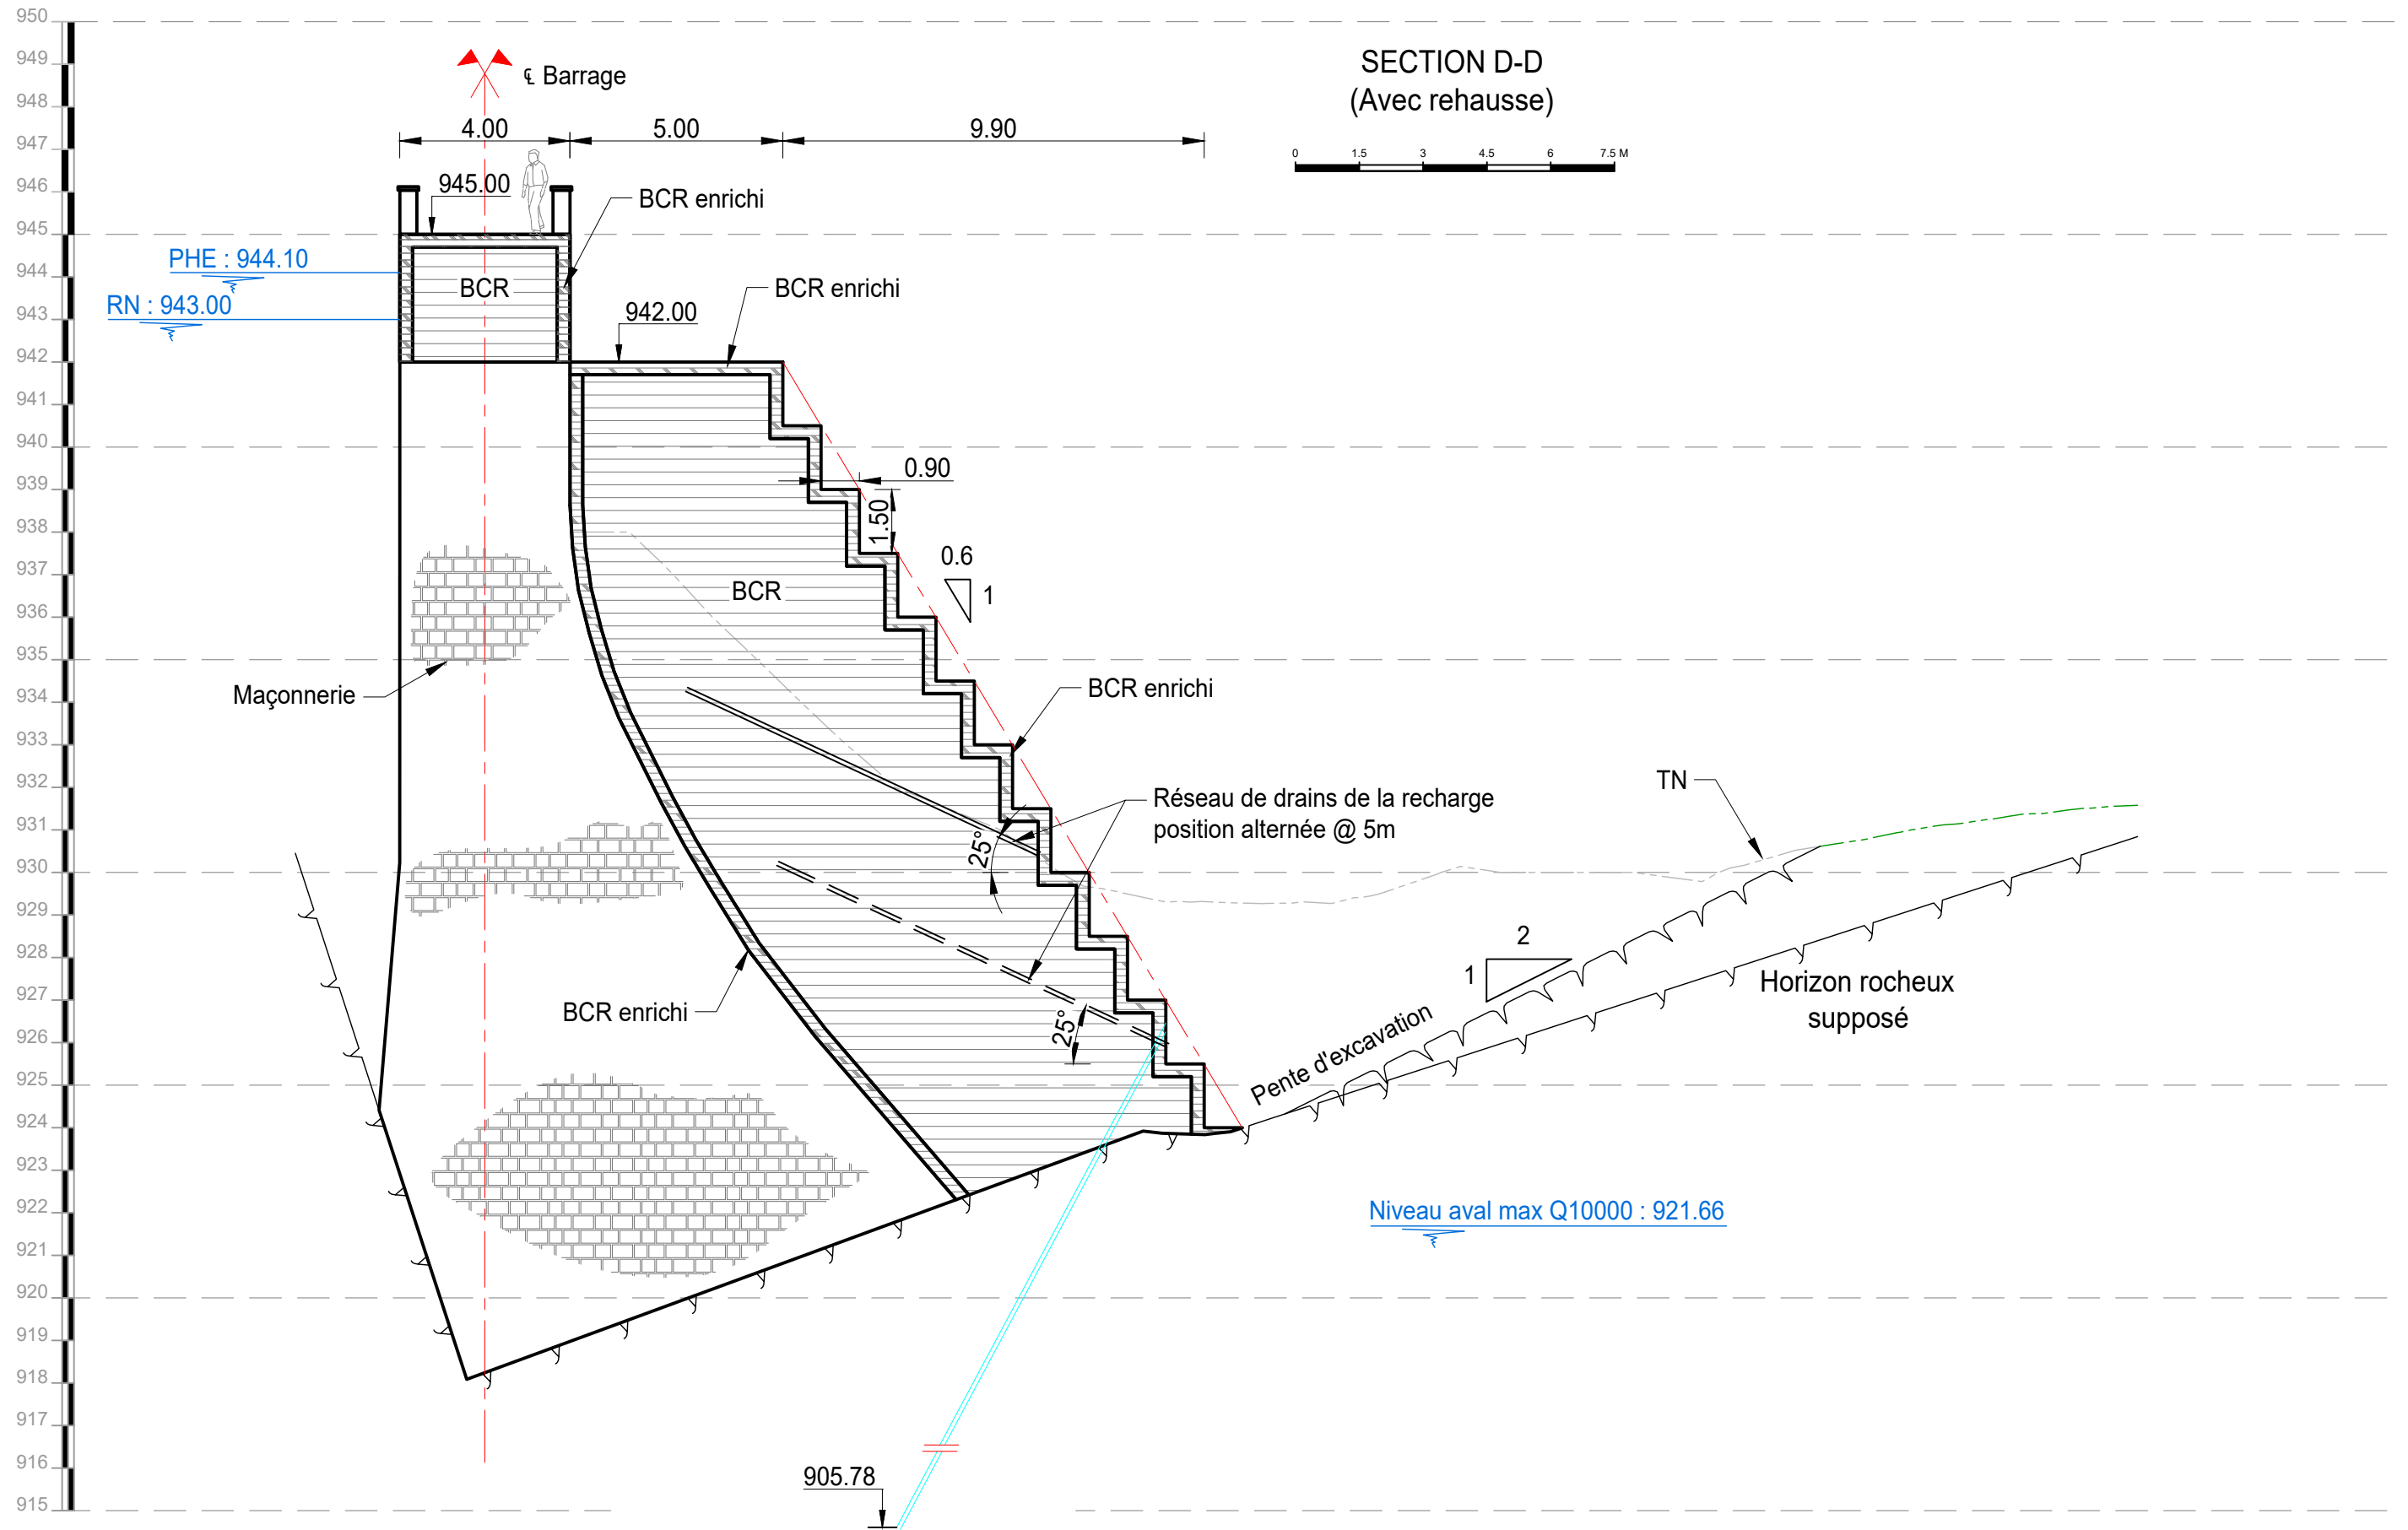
SECTION D-D
(Avec rehausse)

0 1.5 3 4.5 6 7.5 M

℄ Barrage

4.00 5.00 9.90

945.00

BCR enrichi

PHE : 944.10

RN : 943.00

BCR

BCR enrichi

942.00

0.90

1.50

0.6

1

BCR

BCR enrichi

Maçonnerie

Réseau de drains de la recharge
position alternée @ 5m

TN

25°

25°

2

1

Horizon rocheux
supposé

Pente d'excavation

BCR enrichi

Niveau aval max Q10000 : 921.66

905.78

950
949
948
947
946
945
944
943
942
941
940
939
938
937
936
935
934
933
932
931
930
929
928
927
926
925
924
923
922
921
920
919
918
917
916
915